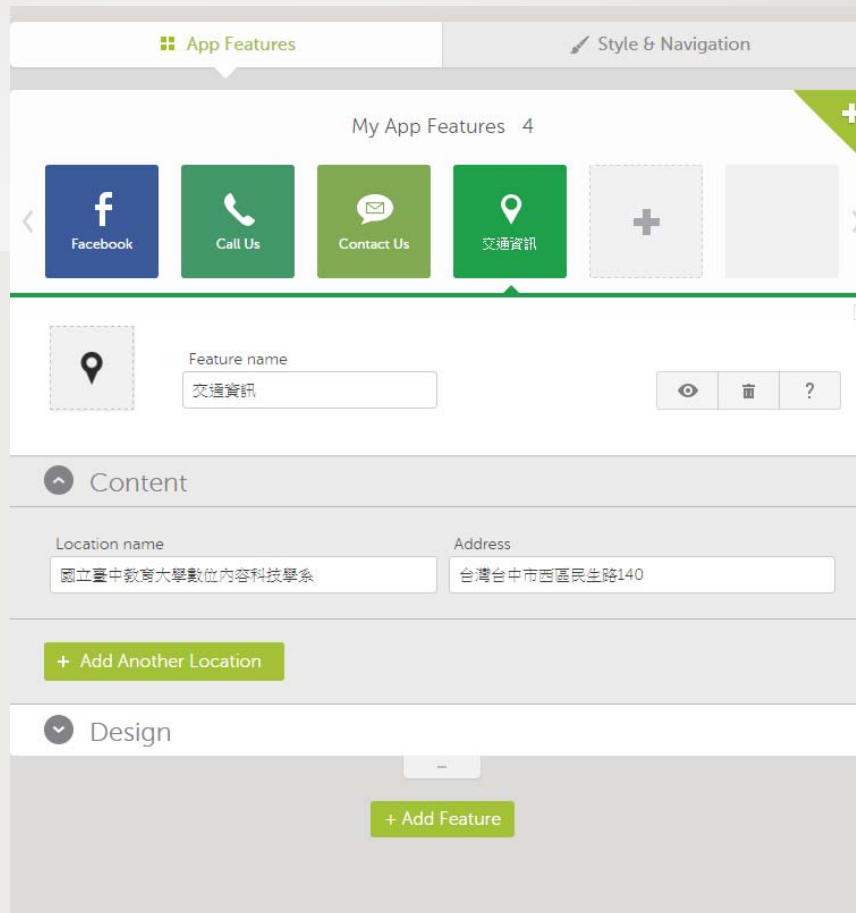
App Features

Style & Navigation

My App Features 4

Facebook

Call Us

Contact Us

交通資訊

Feature name

交通資訊

?

Content

Location name

國立臺中教育大學數位內容科技學系

Address

台灣台中市西區民生路140

+ Add Another Location

Design

+ Add Feature